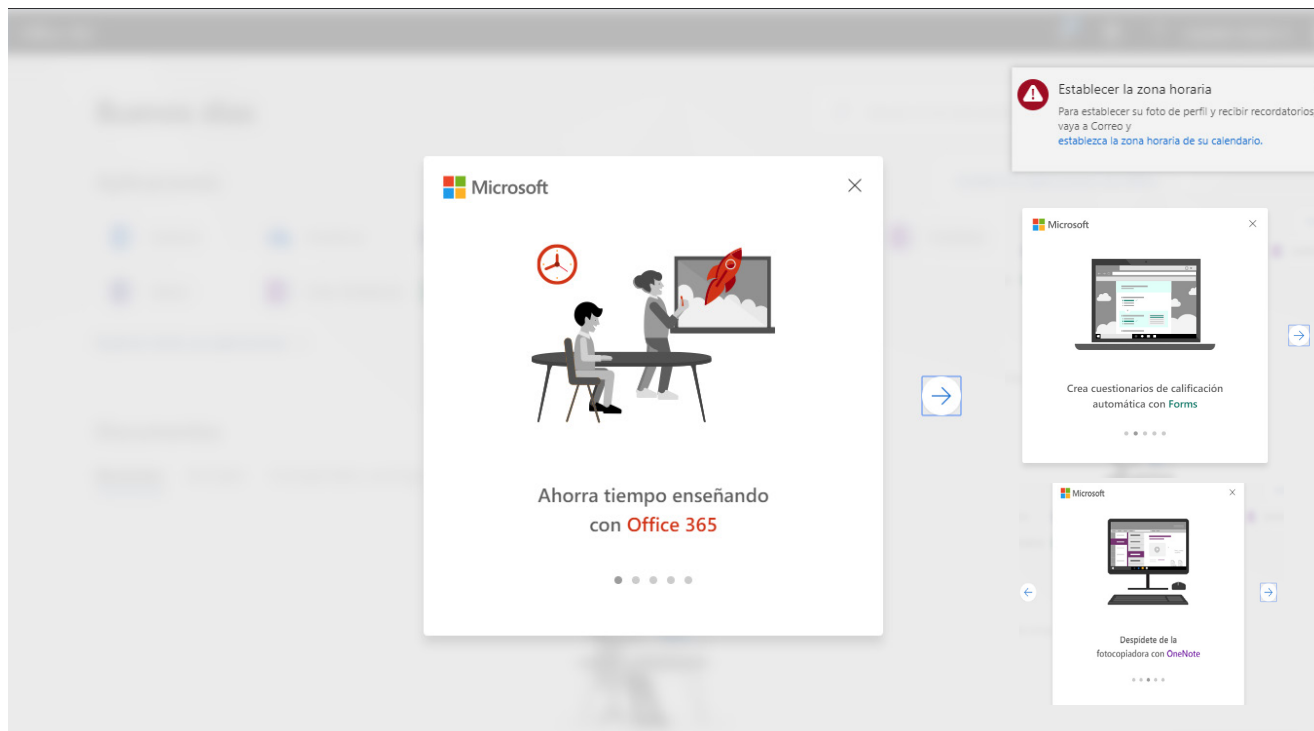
Establecer la zona horaria
Para establecer su foto de perfil y recibir recordatorios vaya a Correo y establezca la zona horaria de su calendario.

Microsoft

Ahorra tiempo enseñando con Office 365

Microsoft

Crea cuestionarios de calificación automática con Forms

Microsoft

Despídete de la fotocopiadora con OneNote